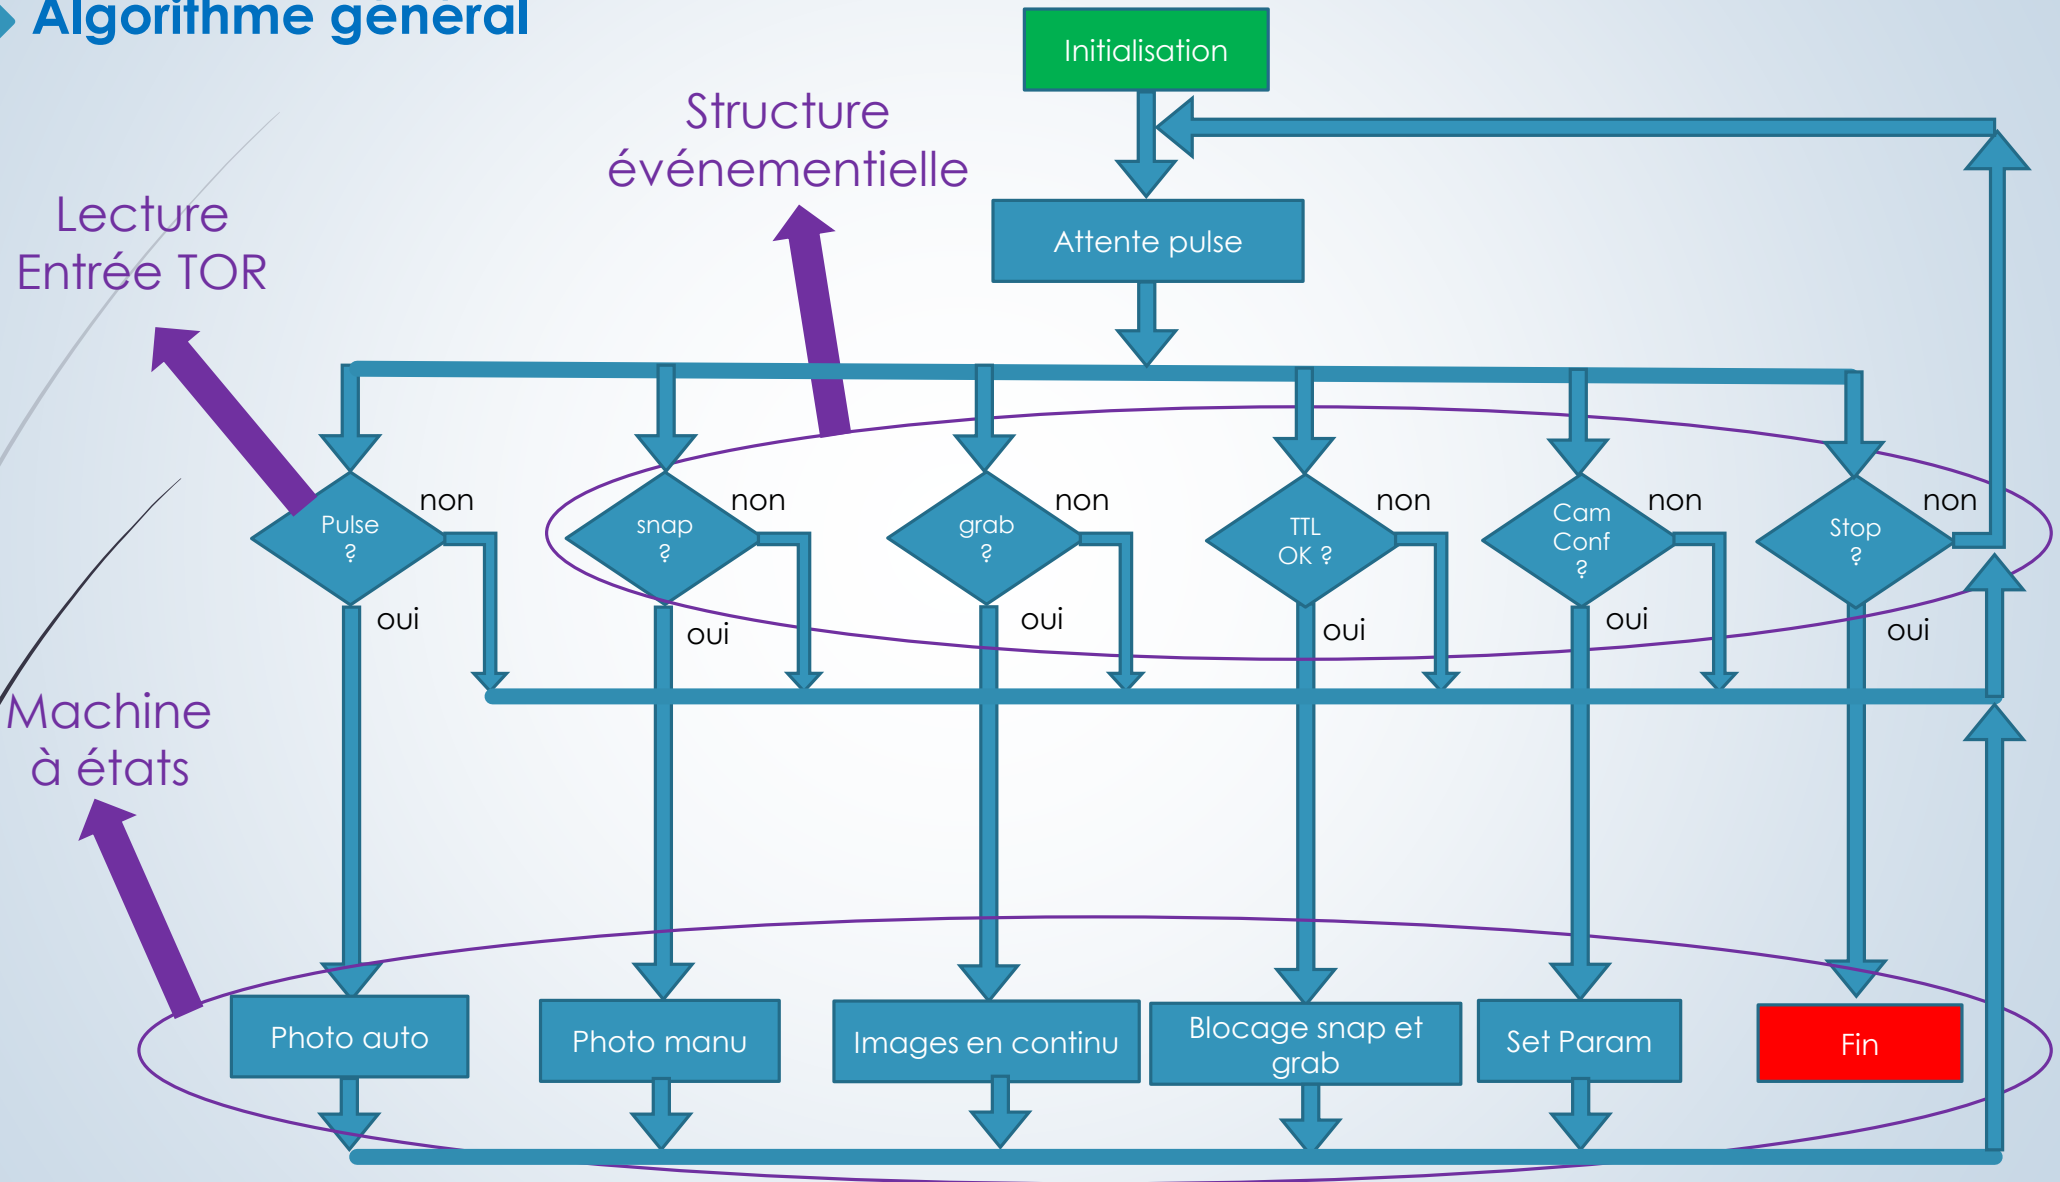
Algorithme general

Initialisation

Structure événementielle

Lecture Entrée TOR

Attente pulse

Pulse ?

non

oui

snap ?

non

oui

grab ?

non

oui

TTL OK ?

non

oui

Cam Conf ?

non

oui

Stop ?

non

oui

Machine à états

Photo auto

Photo manu

Images en continu

Blocage snap et grab

Set Param

Fin